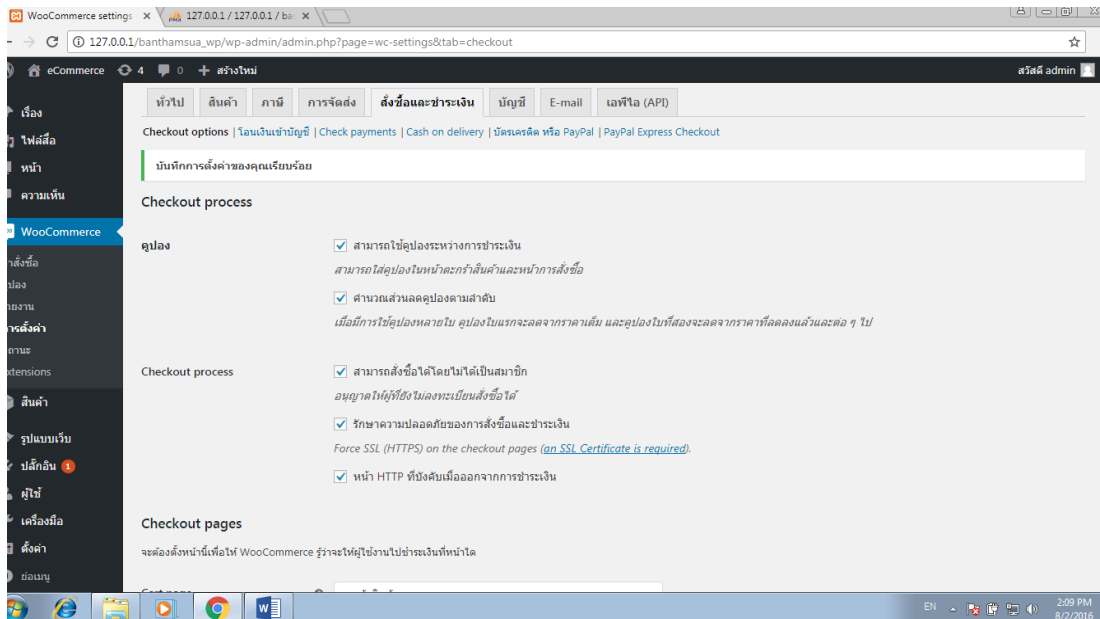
WooCommerce settings ×
127.0.0.1 / 127.0.0.1 / ban ×

127.0.0.1/banthamsua_wp/wp-admin/admin.php?page=wc-settings&tab=checkout

eCommerce 4 0 + สร้างใหม่
สวัสดี admin

เรื่อง
ไฟล์สื่อ
หน้า
ความเห็น
WooCommerce
สั่งซื้อ
ปอง
ายงาน
การตั้งค่า
ถานะ
xtensions
สินค้า
รูปแบบเว็บ
ปลั๊กอิน 1
ผู้ใช้
เครื่องมือ
ตั้งค่า
ย่อเมนู

ทั่วไป | สินค้า | ภาษี | การจัดส่ง | สั่งซื้อและชำระเงิน | บัญชี | E-mail | เอพีไอ (API)

Checkout options | โอนเงินเข้าบัญชี | Check payments | Cash on delivery | บัตรเครดิต หรือ PayPal | PayPal Express Checkout

บันทึกการตั้งค่าของคุณเรียบร้อย

Checkout process

คูปอง
สามารถใช้คูปองระหว่างการชำระเงิน
สามารถใส่คูปองในหน้าตะกร้าสินค้าและหน้าการสั่งซื้อ
คำนวณส่วนลดคูปองตามลำดับ
เมื่อมีการใช้คูปองหลายใบ คูปองใบแรกจะลดจากราคาเต็ม และคูปองใบที่สองจะลดจากราคาที่ลดลงแล้วและต่อ ๆ ไป

Checkout process
สามารถสั่งซื้อได้โดยไม่ได้เป็นสมาชิก
อนุญาตให้ผู้ที่ยังไม่ลงทะเบียนสั่งซื้อได้
รักษาความปลอดภัยของการสั่งซื้อและชำระเงิน
Force SSL (HTTPS) on the checkout pages (an SSL Certificate is required).
หน้า HTTP ที่บังคับเมื่อออกจากการชำระเงิน

Checkout pages

จะต้องตั้งหน้านี้เพื่อให้ WooCommerce รู้ว่าจะให้ผู้ใช้งานไปชำระเงินที่หน้าใด

Cart page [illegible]

EN 2:09 PM 8/2/2016